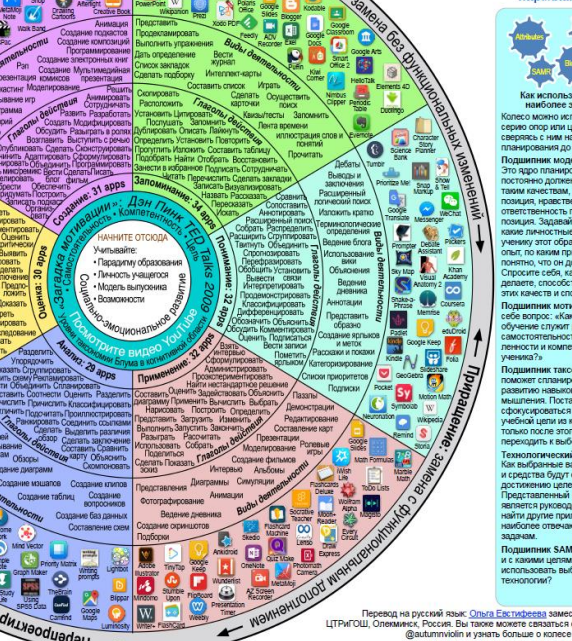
НАЧНИТЕ ОТСЮДА
Учитывайте:
• Парадигму образования
• Личность учащегося
• Модель выпускника
• Возможности

Посмотрите видео YouTube
Дэн Пинк TED Talks 2009
«Загадка мотивации»
Социально-эмоциональное развитие

Создание: 31 apps
Оценка: 30 apps
Анализ: 29 apps
Применение: 32 apps
Понимание: 32 apps
Запоминание: 31 apps

Глаголы действия
Виды деятельности

Представлять
Проектировать
Выполнить упражнения
Дать определение
Список заглавий
Сделать подборку
Составить список
Искать
Интеллект-карты
Вести журнал
Заполнить
Подсчитать
Сделать карточки
Прочитать
Рассказать
Упорядочить
Определить
Выучить
Повторить
Нарисовать
Найти
Вспомнить
Выбрать
Назвать
Пересказать
Показать

Объяснять
Классифицировать
Сравнивать
Описать
Обсудить
Интерпретировать
Интерпретировать
Демонстрировать
Рассказы и пересказы
Кроссворды
Собирать информацию
Составлять
Выводы
Аннотации
Ведение блога
Подписать
Сообщить
Подкасты
Расширенный поиск
Изложить
Набросать
Составлять дискуссию
Преобразовать

Диаграммы
Решение задач
Иллюстрирование
Планирование
Применить
Использовать
Найти нестандартное решение
Демонстрации
Презентации
Ролевые игры
Симуляции
Интервью
Альбомы
Анимации
Фотографирование
Ведение дневника
Создание скриншотов

Анализировать
Сравнивать
Структурировать
Организовать
Исследовать
Разделять
Опросы
Диаграммы
Графики
Создание таблиц
Отчет
Расследование
Создание вопросников
Проверить
Оценить
Судить
Рецензировать
Тестировать
Аргументировать
Дебаты
Обзоры
Отчеты
Создавать
Проектировать
Придумывать
Конструировать
Планировать
Сочинять
Публиковать
Анимация
Создание подкастов
Создание композиций
Создание электронных книг
Программирование
Создание Мультимедийные комиксов

Подвести итоги
Замена без функциональных изменений
Преобразование: замена с функциональным дополнением
Переопределение

Как использовать наиболее з...
Колесо можно ис... сервис оппр или ц... сверяясь с пира... планирования до...
Подшипник модели... Это ядро планиро... постоянно дополня... таким качествам, ... позиция, нравстве... ответственность ... Задавайте себе во... какие личностные ... ученику этот образ... опыт, по каким пр... сможет ли он, что... Спросите себя, ка... делаете, способст... эти качеств и спо...
Подшипник Блума... себе вопрос: «Как... обучения служит ... самостоятельност... леннасть и компе... ученика?»
Подшипник таксо... поможет планиро... развитию навыков... мышления. Поста... сфокусироваться ... учебной цели и м... только после этого... переходить к выбо...
Технологический ... Как выбранные ва... и средства будут... достижению целе... Представленный ... является руководо... найти другие при... наиболее отвечаю... задачам.
Подшипник SAMR... к каким целям ... использовать вы... технологии?

Attributes
SAMR

Перевод на русский язык: Ольга Евтифеева заместитель... ЦТРиГОШ, Олекминск, Россия. Вы также можете связаться с... @autumnviolin и узнать больше о колесе...